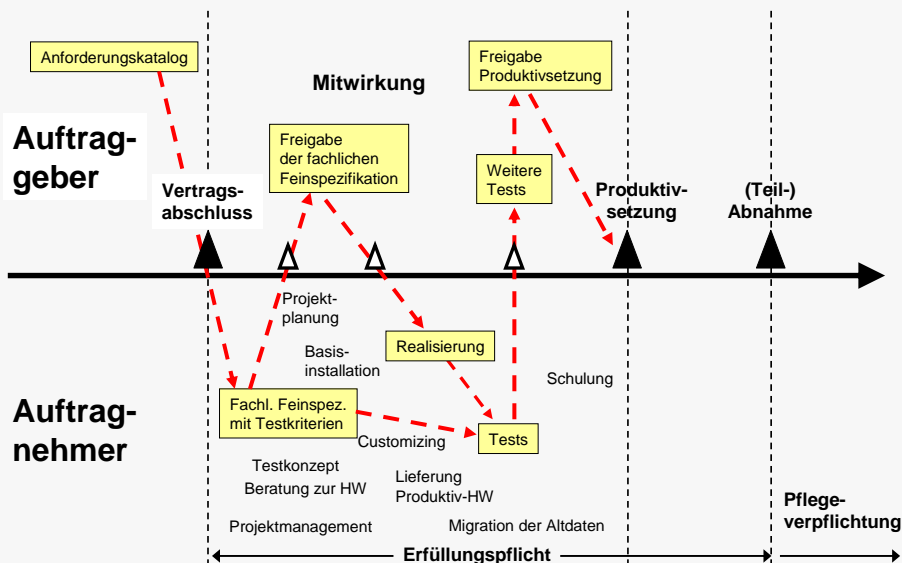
Anforderungskatalog

Mitwirkung

Freigabe Produktivsetzung

Auftraggeber

Freigabe der fachlichen Feinspezifikation

Weitere Tests

Vertragsabschluss

Produktivsetzung

(Teil-) Abnahme

Projektplanung

Basisinstallation

Realisierung

Schulung

Auftragnehmer

Fachl. Feinspez. mit Testkriterien

Customizing

Tests

Testkonzept

Beratung zur HW

Lieferung Produktiv-HW

Projektmanagement

Migration der Altdaten

Pflegeverpflichtung

Erfüllungspflicht